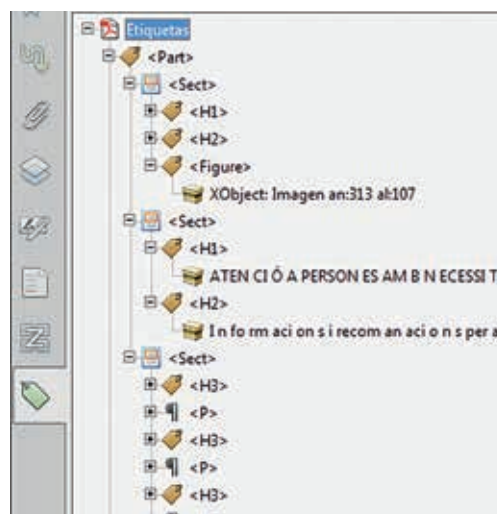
Etiquetas
<Part>
<Sect>
<H1>
<H2>
<Figure>
XObject: Imagen an:313 al:107
<Sect>
<H1>
ATEN CI Ó A PERSON ES AM B N ECESSI T
<H2>
I n fo rm aci on s i recom an aci o n s per a
<Sect>
<H3>
<P>
<H3>
<P>
<H3>